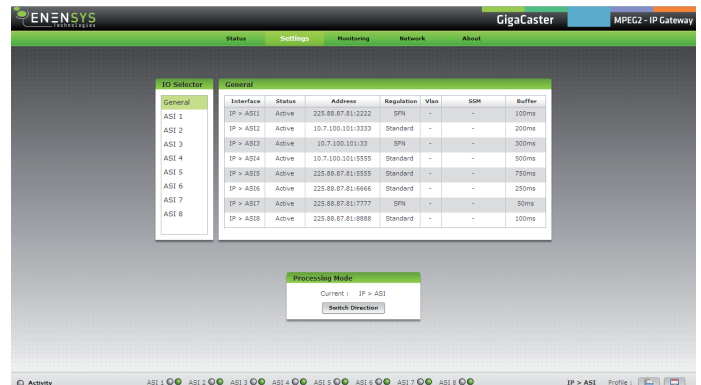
ENENSYS Technologies

GigaCaster

MPEG2 - IP Gateway

Status Settings Monitoring Network About

IO Selector

General
ASI 1
ASI 2
ASI 3
ASI 4
ASI 5
ASI 6
ASI 7
ASI 8

General

| Interface | Status | Address | Regulation | Vlan | SSM | Buffer |
|---|---|---|---|---|---|---|
| IP > ASI1 | Active | 225.88.87.81:2222 | SFN | - | - | 100ms |
| IP > ASI2 | Active | 10.7.100.101:3333 | Standard | - | - | 200ms |
| IP > ASI3 | Active | 10.7.100.101:33 | SFN | - | - | 300ms |
| IP > ASI4 | Active | 10.7.100.101:5555 | Standard | - | - | 500ms |
| IP > ASI5 | Active | 225.88.87.81:5555 | Standard | - | - | 750ms |
| IP > ASI6 | Active | 225.88.87.81:6666 | Standard | - | - | 250ms |
| IP > ASI7 | Active | 225.88.87.81:7777 | SFN | - | - | 50ms |
| IP > ASI8 | Active | 225.88.87.81:8888 | Standard | - | - | 100ms |

Processing Mode

Current : IP > ASI

Switch Direction

Activity ASI 1 ASI 2 ASI 3 ASI 4 ASI 5 ASI 6 ASI 7 ASI 8 IP > ASI Profile :